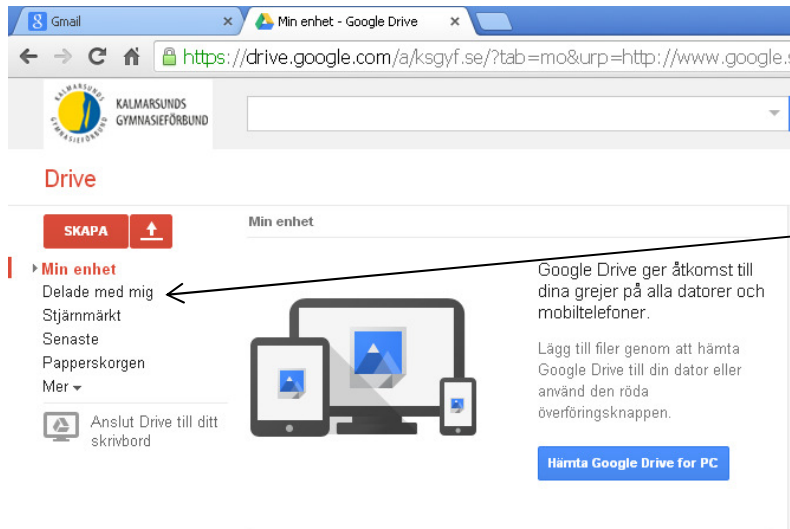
Gmail
Min enhet - Google Drive

https://drive.google.com/a/ksgyf.se/?tab=mo&urp=http://www.google.s

KALMARSUNDS GYMNASIEFÖRBUND
KALMARSUNDS GYMNASIEFÖRBUND

Drive

SKAPA

Min enhet

Min enhet
Delade med mig
Stjärnmärkt
Senaste
Papperskorgen
Mer

Anslut Drive till ditt skrivbord

Google Drive ger åtkomst till dina grejer på alla datorer och mobiltelefoner.

Lägg till filer genom att hämta Google Drive till din dator eller använd den röda överföringsknappen.

Hämta Google Drive for PC